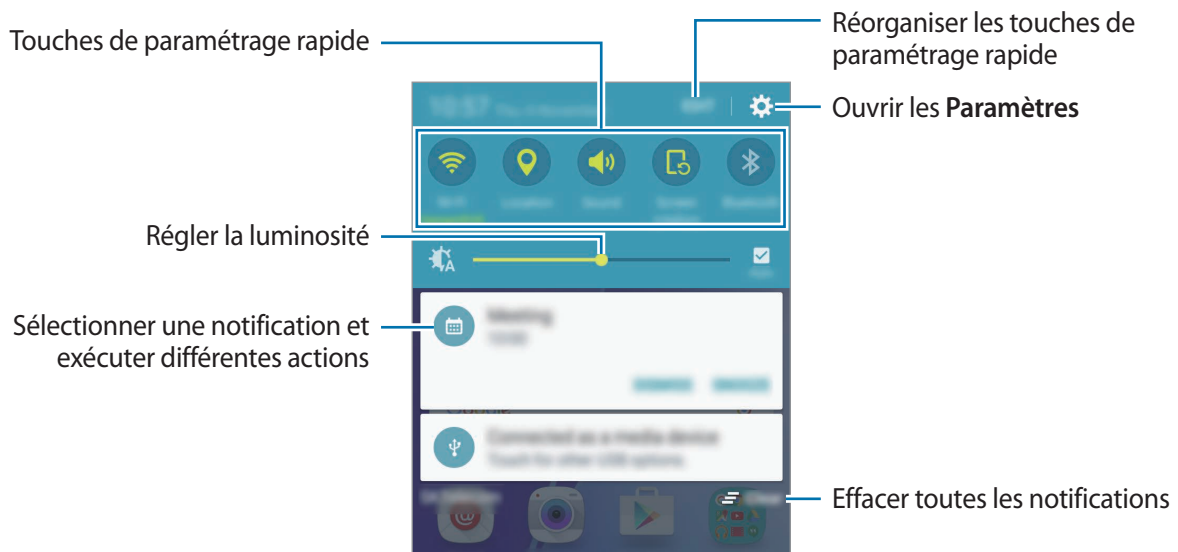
Touches de paramétrage rapide

Réorganiser les touches de paramétrage rapide

Ouvrir les **Paramètres**

Régler la luminosité

Sélectionner une notification et exécuter différentes actions

Effacer toutes les notifications